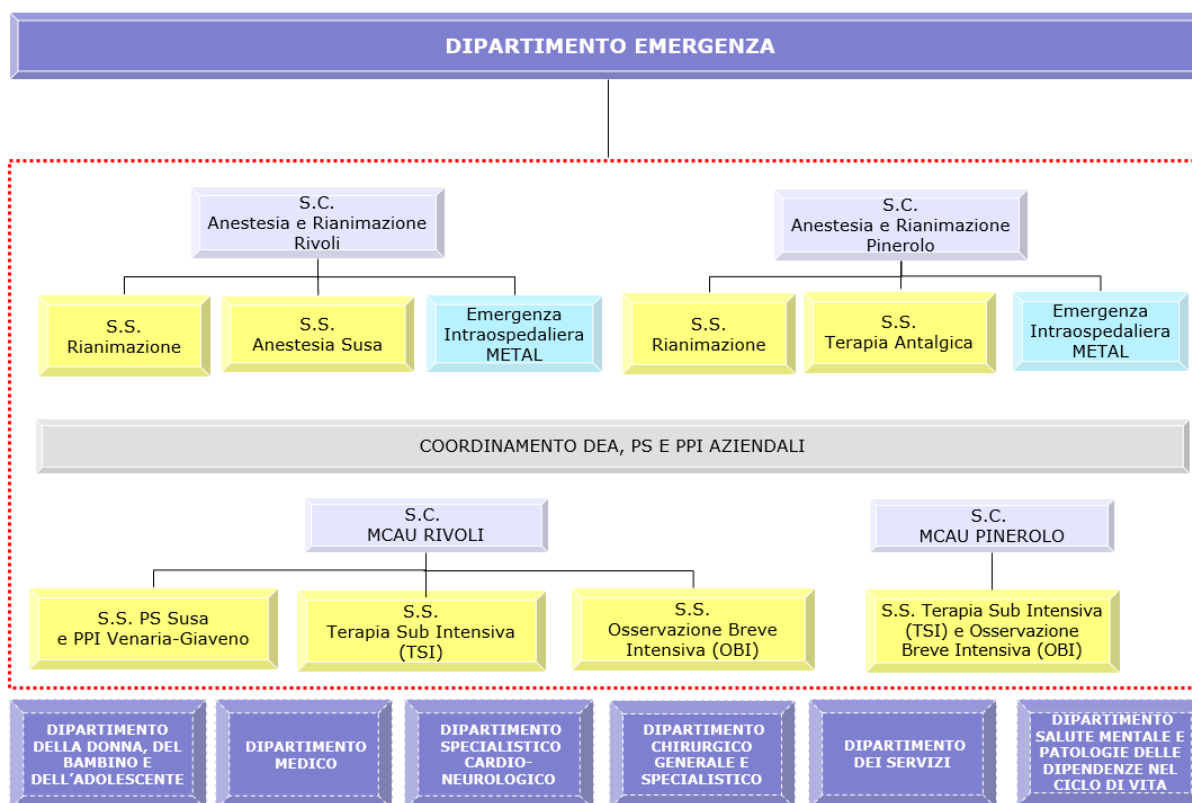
DIPARTIMENTO EMERGENZA

S.C.
Anestesia e Rianimazione
Rivoli

S.S.
Rianimazione

S.S.
Anestesia Susa

Emergenza
Intraospedaliera
METAL

S.C.
Anestesia e Rianimazione
Pinerolo

S.S.
Rianimazione

S.S.
Terapia Antalgica

Emergenza
Intraospedaliera
METAL

COORDINAMENTO DEA, PS E PPI AZIENDALI

S.C.
MCAU RIVOLI

S.S. PS Susa
e PPI Venaria-Giaveno

S.S.
Terapia Sub Intensiva
(TSI)

S.S.
Osservazione Breve
Intensiva (OBI)

S.C.
MCAU PINEROLO

S.S. Terapia Sub Intensiva
(TSI) e Osservazione
Breve Intensiva (OBI)

DIPARTIMENTO DELLA DONNA, DEL BAMBINO E DELL'ADOLESCENTE

DIPARTIMENTO MEDICO

DIPARTIMENTO SPECIALISTICO CARDIO-NEUROLOGICO

DIPARTIMENTO CHIRURGICO GENERALE E SPECIALISTICO

DIPARTIMENTO DEI SERVIZI

DIPARTIMENTO SALUTE MENTALE E PATOLOGIE DELLE DIPENDENZE NEL CICLO DI VITA